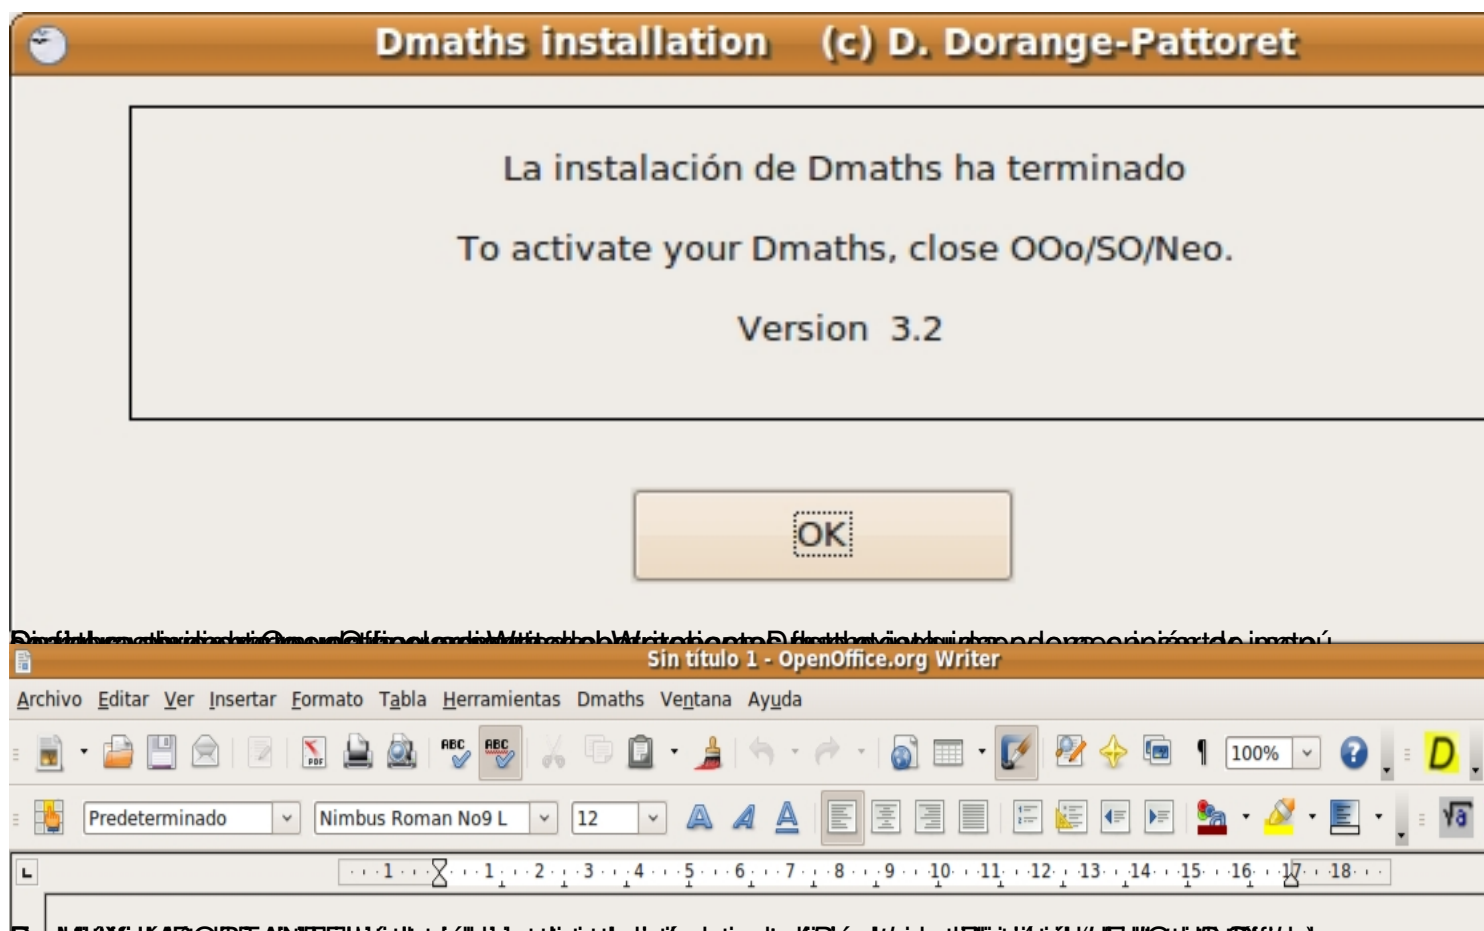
Dmaths installation (c) D. Dorange-Pattoret

La instalación de Dmaths ha terminado

To activate your Dmaths, close OOo/SO/Neo.

Version 3.2

OK

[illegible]

Sin título 1 - OpenOffice.org Writer

Archivo Editar Ver Insertar Formato Tabla Herramientas Dmaths Ventana Ayuda

100%

D

Predeterminado

Nimbus Roman No9 L

12

1 1 2 3 4 5 6 7 8 9 10 11 12 13 14 15 16 17 18

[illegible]